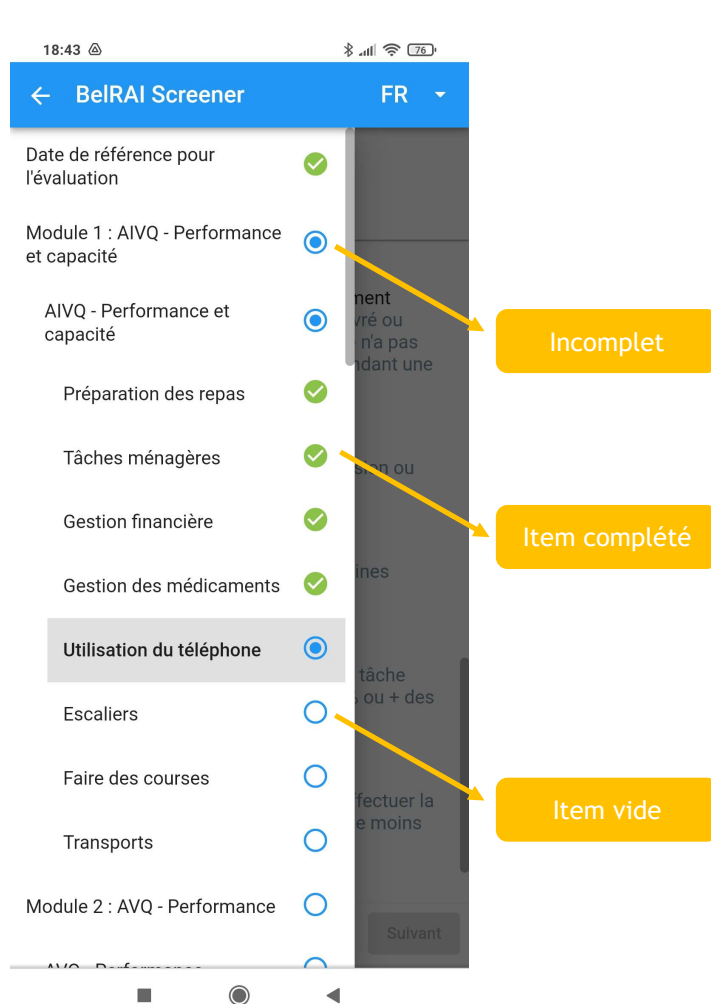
18:43

76

BelRAI Screener FR

Date de référence pour l'évaluation

Module 1 : AIVQ - Performance et capacité

AIVQ - Performance et capacité

Préparation des repas

Tâches ménagères

Gestion financière

Gestion des médicaments

Utilisation du téléphone

Escaliers

Faire des courses

Transports

Module 2 : AVQ - Performance

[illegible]

nent
vré ou
n'a pas
ndant une

sion ou

ines

tâche
ou + des

ffectuer la
e moins

Suivant

Incomplet

Item complété

Item vide